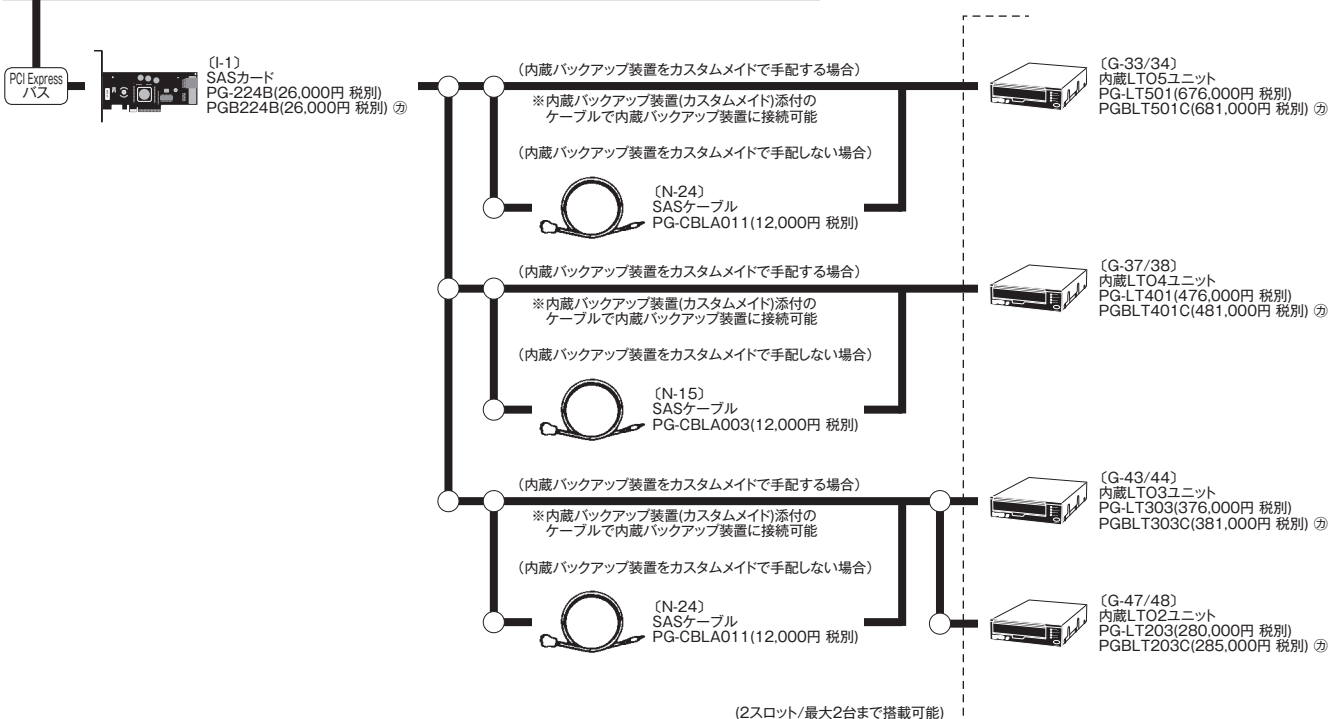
PCI Express バス

〔I-1〕
SASカード
PG-224B(26,000円 税別)
PGB224B(26,000円 税別) ㋕

（内蔵バックアップ装置をカスタムメイドで手配する場合）
※内蔵バックアップ装置(カスタムメイド)添付のケーブルで内蔵バックアップ装置に接続可能

（内蔵バックアップ装置をカスタムメイドで手配しない場合）

〔N-24〕
SASケーブル
PG-CBLA011(12,000円 税別)

〔G-33/34〕
内蔵LTO5ユニット
PG-LT501(676,000円 税別)
PGBLT501C(681,000円 税別) ㋕

（内蔵バックアップ装置をカスタムメイドで手配する場合）
※内蔵バックアップ装置(カスタムメイド)添付のケーブルで内蔵バックアップ装置に接続可能

（内蔵バックアップ装置をカスタムメイドで手配しない場合）

〔N-15〕
SASケーブル
PG-CBLA003(12,000円 税別)

〔G-37/38〕
内蔵LTO4ユニット
PG-LT401(476,000円 税別)
PGBLT401C(481,000円 税別) ㋕

（内蔵バックアップ装置をカスタムメイドで手配する場合）
※内蔵バックアップ装置(カスタムメイド)添付のケーブルで内蔵バックアップ装置に接続可能

（内蔵バックアップ装置をカスタムメイドで手配しない場合）

〔N-24〕
SASケーブル
PG-CBLA011(12,000円 税別)

〔G-43/44〕
内蔵LTO3ユニット
PG-LT303(376,000円 税別)
PGBLT303C(381,000円 税別) ㋕

〔G-47/48〕
内蔵LTO2ユニット
PG-LT203(280,000円 税別)
PGBLT203C(285,000円 税別) ㋕

(2スロット/最大2台まで搭載可能)